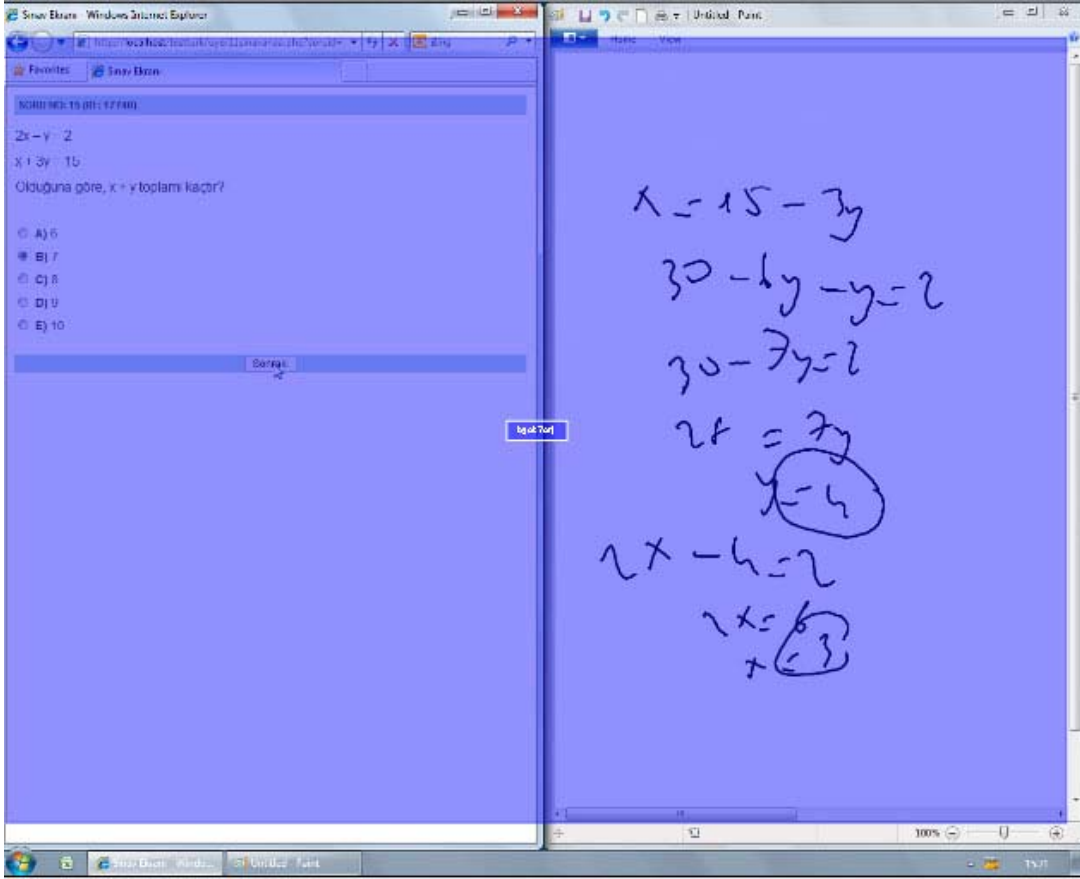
Sınav Ekranı - Windows Internet Explorer

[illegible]

Favorites Sınav Ekranı

SORU NO: 15 (ID: 17740)

$2x - y = 2$

$x + 3y = 15$

Olduğuna göre, x + y toplamı kaçtır?

A) 6

B) 7

C) 8

D) 9

E) 10

Sonraki

Untitled - Paint

Home View

$x = 15 - 3y$

$30 - 6y - y = 2$

$30 - 7y = 2$

$28 = 7y$

$y = 4$

$2x - 4 = 2$

$2x = 6$

$x = 3$

100%

Sınav Ekranı - Windo...

Untitled - Paint